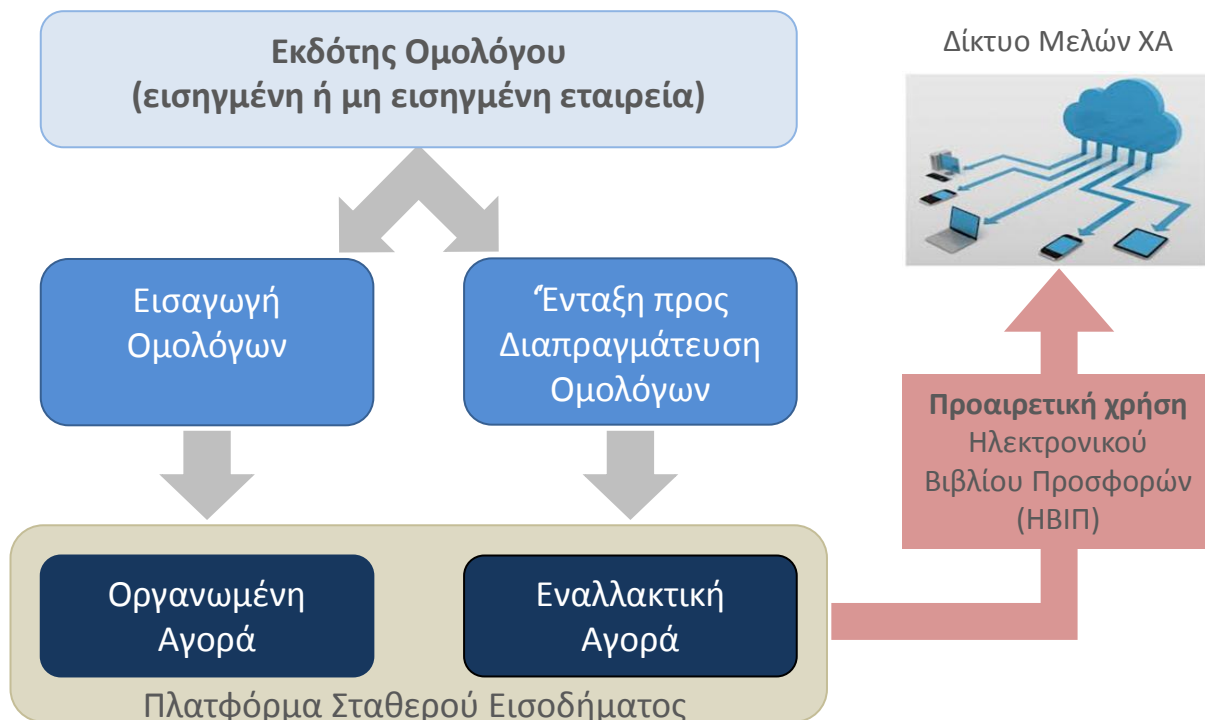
Εκδότης Ομολόγου
(εισηγμένη ή μη εισηγμένη εταιρεία)

Δίκτυο Μελών ΧΑ

Εισαγωγή Ομολόγων

Ένταξη προς Διαπραγμάτευση Ομολόγων

Προαιρετική χρήση Ηλεκτρονικού Βιβλίου Προσφορών (ΗΒΙΠ)

Οργανωμένη Αγορά

Εναλλακτική Αγορά

Πλατφόρμα Σταθερού Εισοδήματος